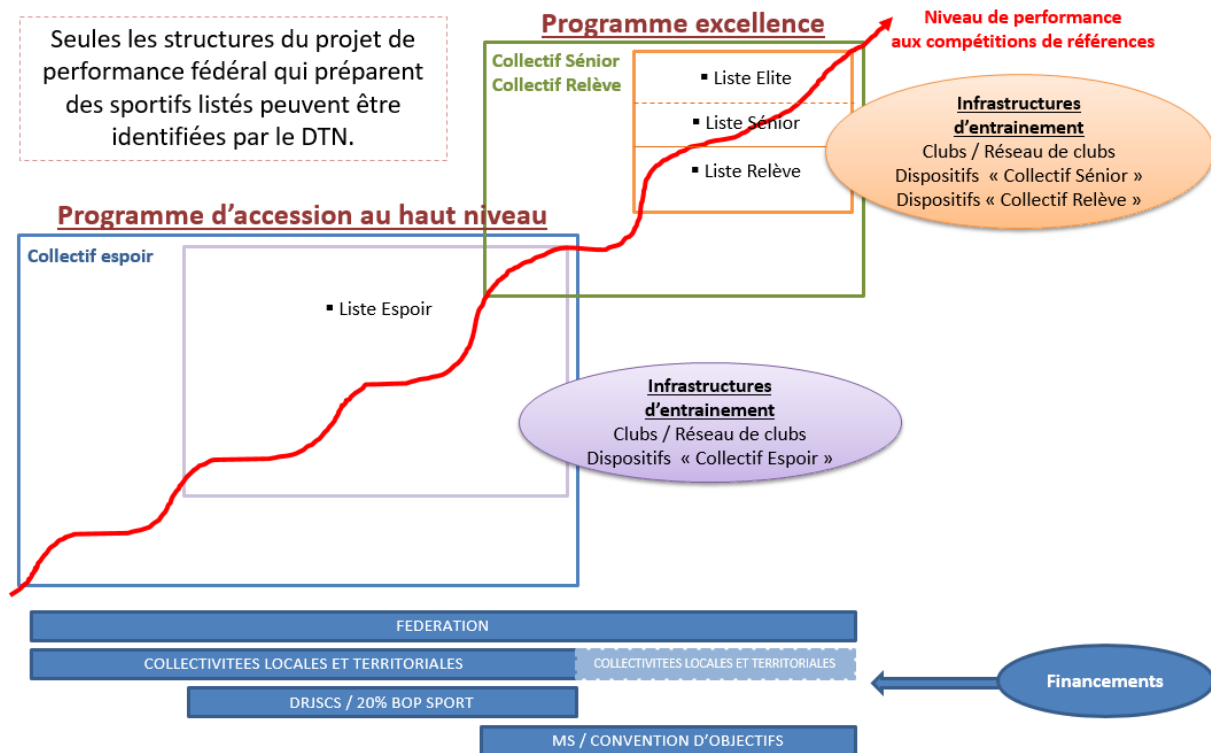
Seules les structures du projet de performance fédéral qui préparent des sportifs listés peuvent être identifiées par le DTN.

Programme excellence

Niveau de performance aux compétitions de références

Collectif Sénior
Collectif Relève

▪ Liste Elite
▪ Liste Sénior
▪ Liste Relève

Infrastructures d'entrainement
Clubs / Réseau de clubs
Dispositifs « Collectif Sénior »
Dispositifs « Collectif Relève »

Programme d'accession au haut niveau

Collectif espoir

▪ Liste Espoir

Infrastructures d'entrainement
Clubs / Réseau de clubs
Dispositifs « Collectif Espoir »

FEDERATION

COLLECTIVITEES LOCALES ET TERRITORIALES

COLLECTIVITEES LOCALES ET TERRITORIALES

DRJSCS / 20% BOP SPORT

MS / CONVENTION D'OBJECTIFS

Financements